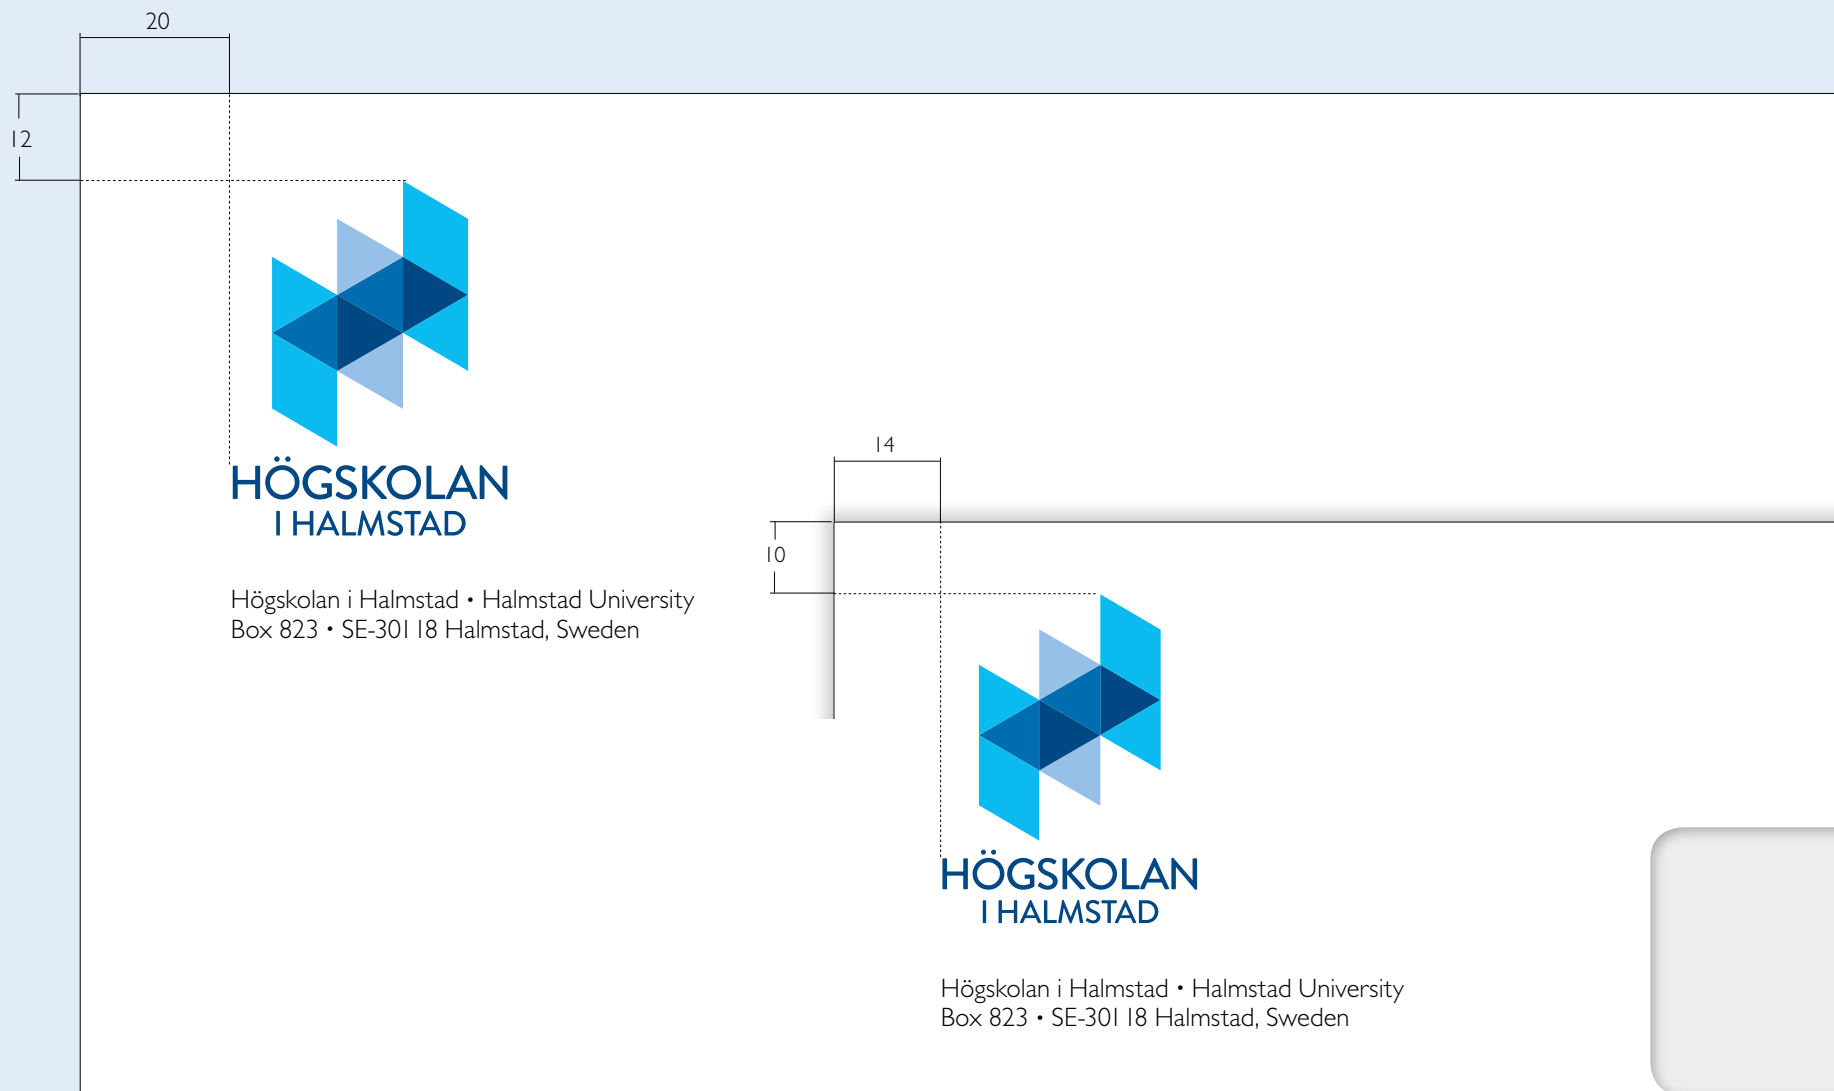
20

12

HÖGSKOLAN
I HALMSTAD

Högskolan i Halmstad • Halmstad University
Box 823 • SE-301 18 Halmstad, Sweden

14

10

HÖGSKOLAN
I HALMSTAD

Högskolan i Halmstad • Halmstad University
Box 823 • SE-301 18 Halmstad, Sweden